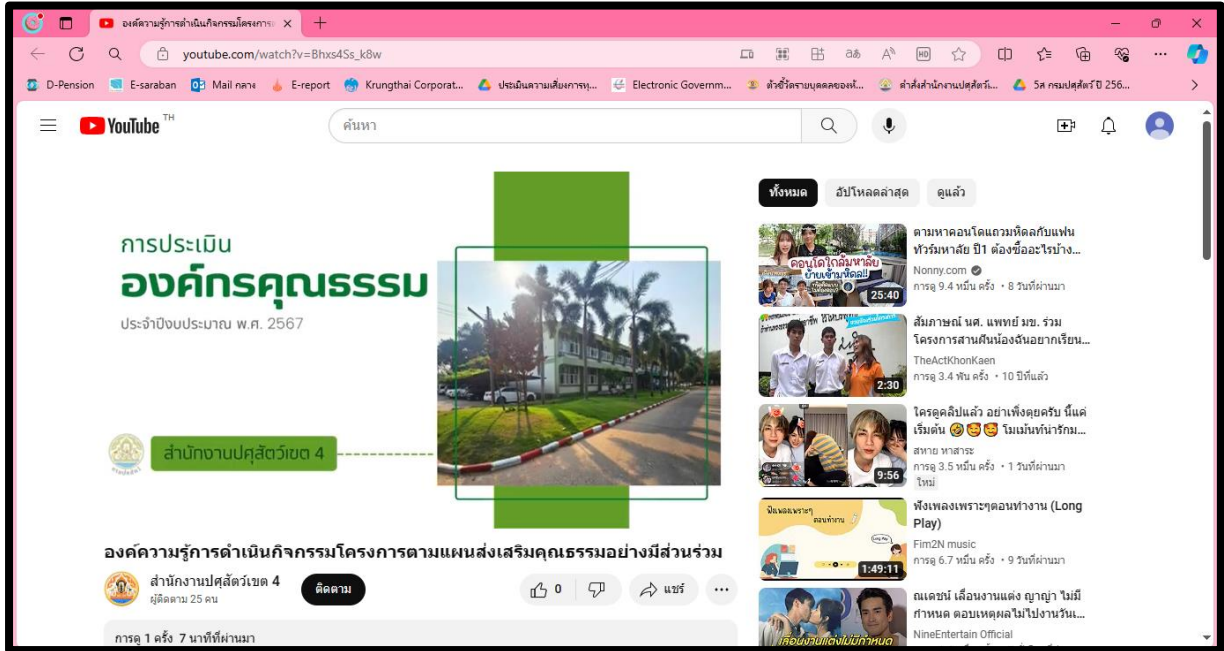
องค์ความรู้การดำเนินกิจกรรมโครงการ ×
youtube.com/watch?v=Bhxs4Ss_k8w
D-Pension E-saraban Mail กลาง E-report Krungthai Corporat... ประเมินความเสี่ยงการทุ... Electronic Governm... ตัวชี้วัดรายบุคคลของเจ้... คำสั่งสำนักงานปศุสัตว์เ... 5ส กรมปศุสัตว์ ปี 256...
YouTube TH
ค้นหา
การประเมิน
องค์กรคุณธรรม
ประจำปีงบประมาณ พ.ศ. 2567
สำนักงานปศุสัตว์เขต 4
องค์ความรู้การดำเนินกิจกรรมโครงการตามแผนส่งเสริมคุณธรรมอย่างมีส่วนร่วม
สำนักงานปศุสัตว์เขต 4
ผู้ติดตาม 25 คน
ติดตาม
0
แชร์
การดู 1 ครั้ง 7 นาทีที่ผ่านมา
ทั้งหมด
อัปโหลดล่าสุด
ดูแล้ว
คอนโดใกล้มหาลัย ย้ายเข้ามหิดล!!
25:40
ตามหาคอนโดแถวมหิดลกับแฟน ทัวร์มหาลัย ปี1 ต้องซื้ออะไรบ้าง...
Nonny.com
การดู 9.4 หมื่น ครั้ง • 8 วันที่ผ่านมา
2:30
สัมภาษณ์ นศ. แพทย์ มข. ร่วม โครงการสานฝันน้องฉันอยากเรียน...
TheActKhonKaen
การดู 3.4 พัน ครั้ง • 10 ปีที่แล้ว
9:56
ใครดูคลิปแล้ว อย่าเพิ่งดุยครับ นี่แค่เริ่มต้น 🥴😊😋 โมเม้นท์น่ารักม...
สหาย หาสาระ
การดู 3.5 หมื่น ครั้ง • 1 วันที่ผ่านมา
ใหม่
ฟังเพลงเพราะๆ ตอนทำงาน
1:49:11
ฟังเพลงเพราะๆตอนทำงาน (Long Play)
Fim2N music
การดู 6.7 หมื่น ครั้ง • 9 วันที่ผ่านมา
เลื่อนงานแต่งไม่มีกำหนด
ณเดชน์ เลื่อนงานแต่ง ญาญ่า 'ไม่มีกำหนด ตอบเหตุผลไม่ไปงานวัน...
NineEntertain Official